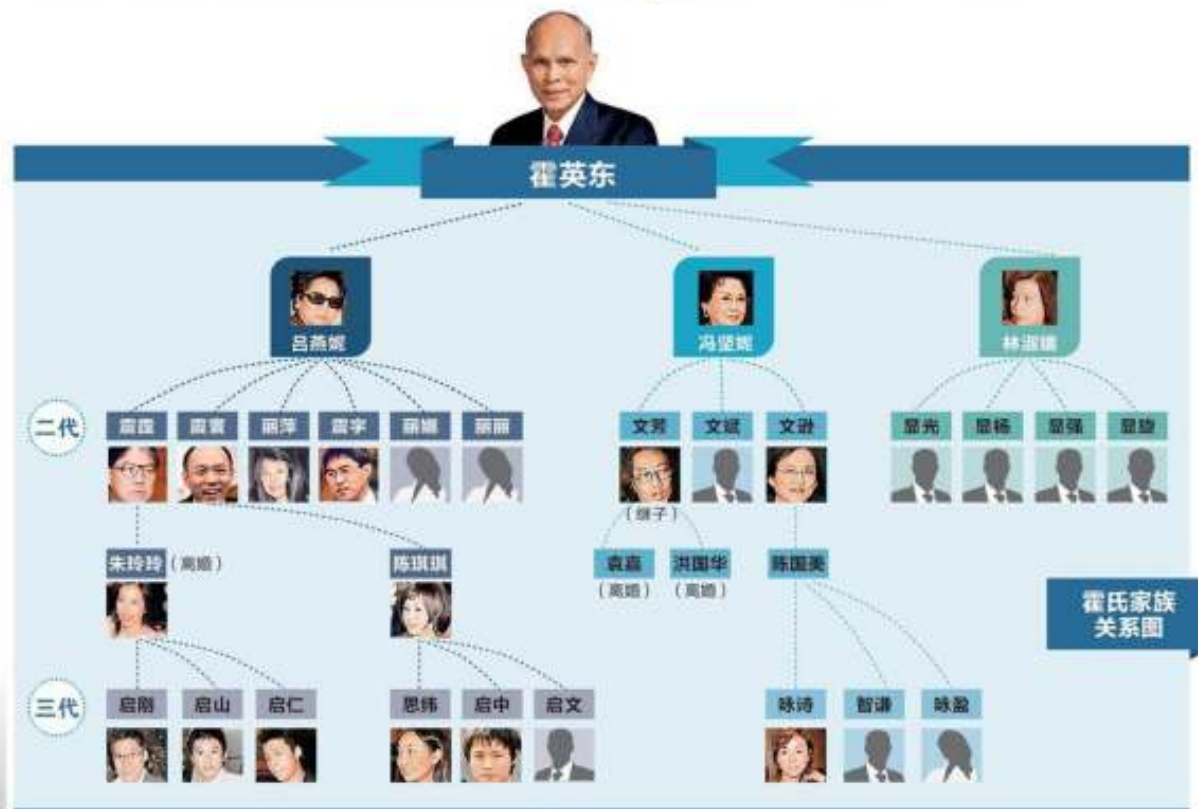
霍英东

吕燕妮

冯堃妮

林淑娟

二代

霍震霆 霍震寰 丽萍 霍震宇 丽娜 丽丽

文芳 文斌 文逊

显光 显扬 显强 显旋

（继子）

朱玲玲（离婚）

陈琪琪

袁嘉
（离婚）

洪国华
（离婚）

陈国英

霍氏家族
关系图

三代

启刚 启山 启仁

思纬 启中 启文

咏诗 智谦 咏盈